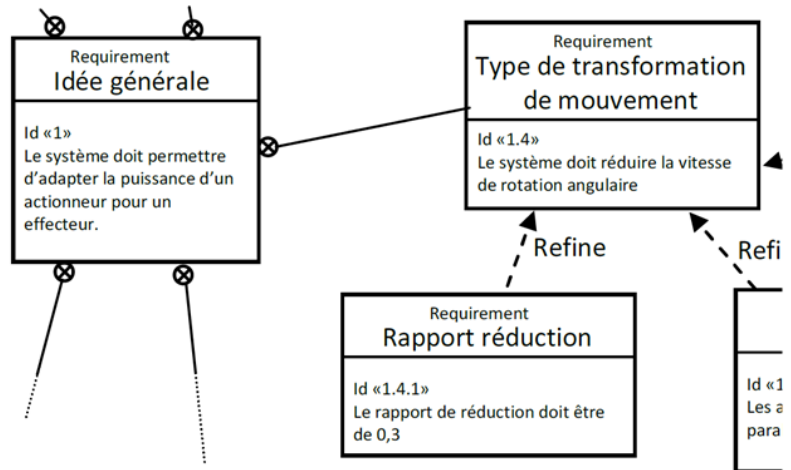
Requirement
Idée générale

Id «1»
Le système doit permettre d'adapter la puissance d'un actionneur pour un effecteur.

Requirement
Type de transformation de mouvement

Id «1.4»
Le système doit réduire la vitesse de rotation angulaire

Refine

Refi

Requirement
Rapport réduction

Id «1.4.1»
Le rapport de réduction doit être de 0,3

Id «1
Les a
para